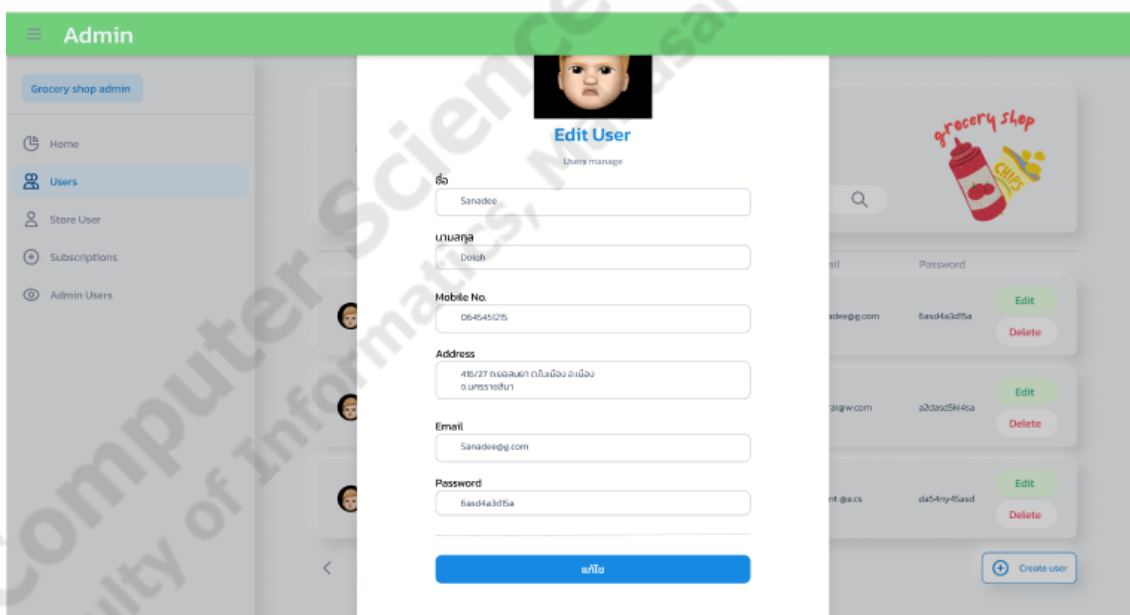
Admin

Grocery shop admin

Home

Users

Store User

Subscriptions

Admin Users

Edit User

Users manage

ชื่อ

Sanadee

นามสกุล

Doloh

Mobile No.

0645451215

Address

416/27 ถ.จอมสุรางค์ ต.ในเมือง อ.เมือง จ.นครราชสีมา

Email

Sanadee@g.com

Password

6asd4a3d5a

แก้ไข

grocery shop

CHIPS

Q

ail

Password

adee@g.com

6asd4a3d5a

Edit

Delete

a@w.com

a2dasd5kl4sa

Edit

Delete

nt@a.cs

da54ny45asd

Edit

Delete

<

Create user

Computer Science

Faculty of Informatics, M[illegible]